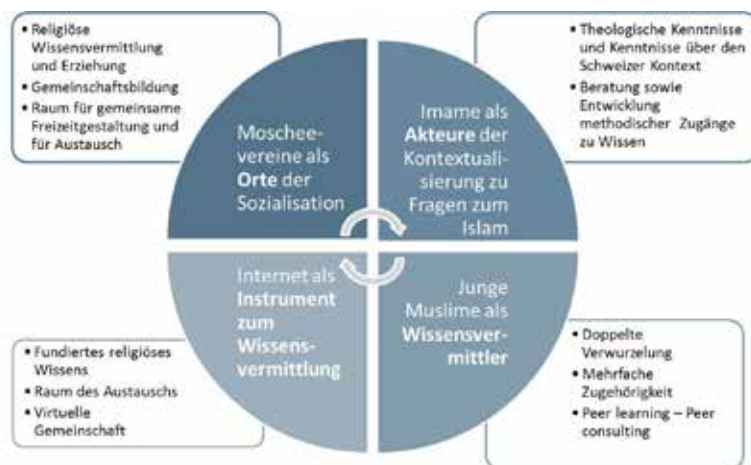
• Religiöse Wissensvermittlung und Erziehung
• Gemeinschaftsbildung
• Raum für gemeinsame Freizeitgestaltung und für Austausch

• Theologische Kenntnisse und Kenntnisse über den Schweizer Kontext
• Beratung sowie Entwicklung methodischer Zugänge zu Wissen

Moscheevereine als Orte der Sozialisation

Imame als Akteure der Kontextualisierung zu Fragen zum Islam

Internet als Instrument zum Wissensvermittlung

Junge Muslime als Wissensvermittler

• Fundiertes religiöses Wissens
• Raum des Austauschs
• Virtuelle Gemeinschaft

• Doppelte Verwurzelung
• Mehrfache Zugehörigkeit
• Peer learning – Peer consulting